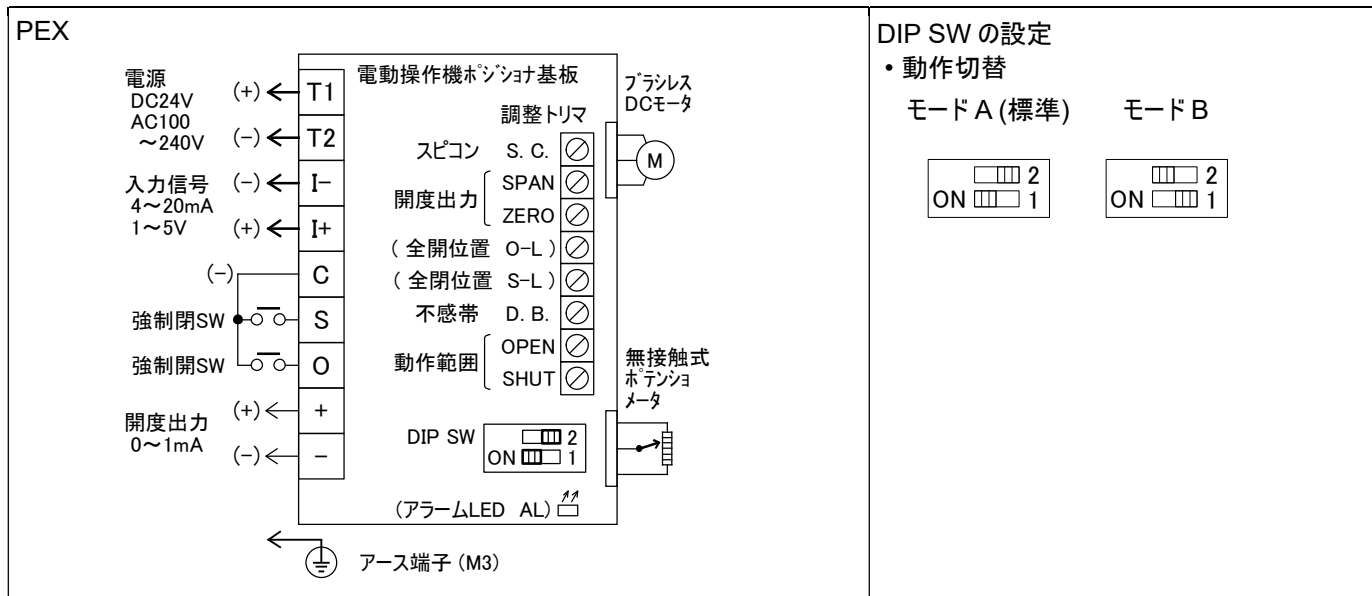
PEX

電源
DC24V
AC100
～240V

(+) T1
(−) T2

入力信号
4～20mA
1～5V

(−) I−
(+) I+

(−) C

強制閉SW S
強制開SW O

開度出力
0～1mA

(+) +
(−) −

電動操作機ﾎﾟｼﾞｼｮﾅ基板

調整トリマ

スピコン S. C.
開度出力 SPAN
ZERO
( 全開位置 O−L )
( 全閉位置 S−L )
不感帯 D. B.
動作範囲 OPEN
SHUT

DIP SW 2
ON 1

(アラームLED AL)

ﾌﾞﾗｼﾚｽ
DCﾓｰﾀ

M

無接触式
ﾎﾟﾃﾝｼｮ
ﾒｰﾀ

アース端子 (M3)

DIP SW の設定
• 動作切替
モード A (標準)   モード B

2
ON 1

2
ON 1